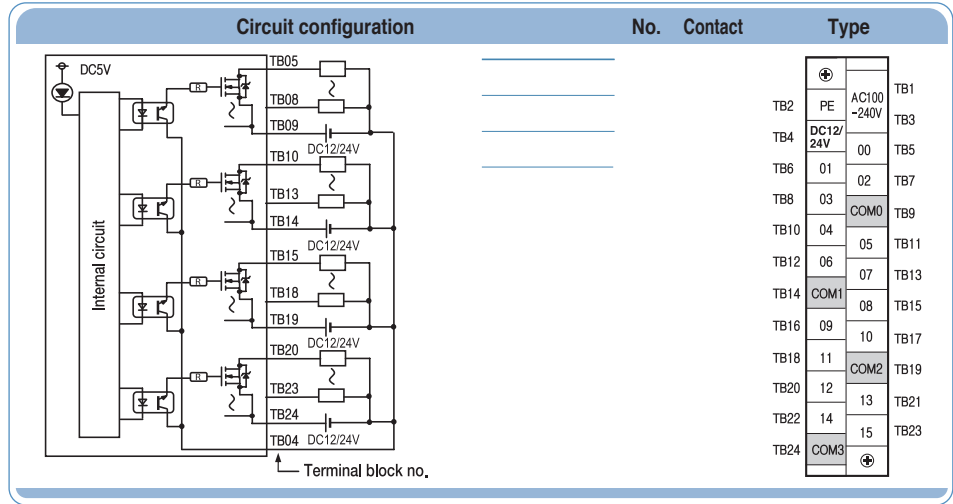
| Circuit configuration | No. | Contact | Type |
|---|---|---|---|

DC5V

R

R

R

R

Internal circuit

TB05

TB08

TB09

TB10 DC12/24V

TB13

TB14

TB15 DC12/24V

TB18

TB19

TB20 DC12/24V

TB23

TB24

TB04 DC12/24V

Terminal block no.

| | Left | Right | |
|---|---|---|---|
| | ⊕ | | |
| TB2 | PE | AC100 -240V | TB1 |
| TB4 | DC12/ 24V | | TB3 |
| | | 00 | TB5 |
| TB6 | 01 | | |
| | | 02 | TB7 |
| TB8 | 03 | | |
| | | COM0 | TB9 |
| TB10 | 04 | | |
| | | 05 | TB11 |
| TB12 | 06 | | |
| | | 07 | TB13 |
| TB14 | COM1 | | |
| | | 08 | TB15 |
| TB16 | 09 | | |
| | | 10 | TB17 |
| TB18 | 11 | | |
| | | COM2 | TB19 |
| TB20 | 12 | | |
| | | 13 | TB21 |
| TB22 | 14 | | |
| | | 15 | TB23 |
| TB24 | COM3 | | |
| | | ⊕ | |